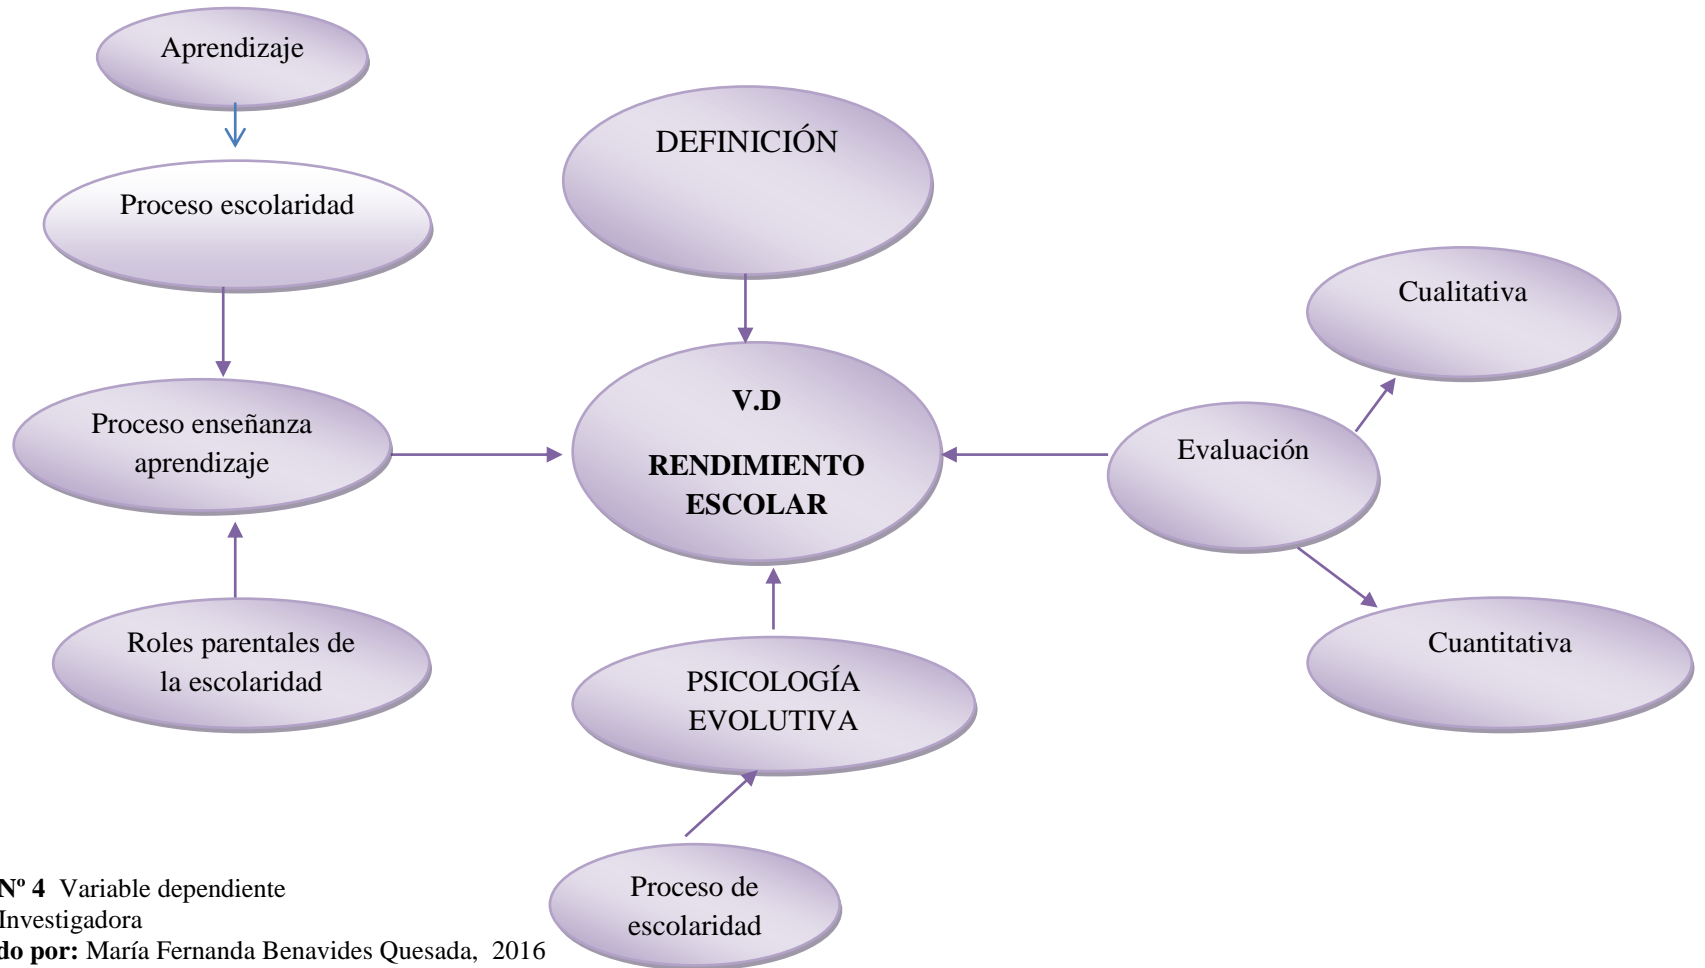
Aprendizaje

Proceso escolaridad

Proceso enseñanza aprendizaje

Roles parentales de la escolaridad

DEFINICIÓN

V.D

RENDIMIENTO ESCOLAR

PSICOLOGÍA EVOLUTIVA

Proceso de escolaridad

Cualitativa

Evaluación

Cuantitativa

Nº 4 Variable dependiente
Investigadora
do por: María Fernanda Benavides Quesada, 2016